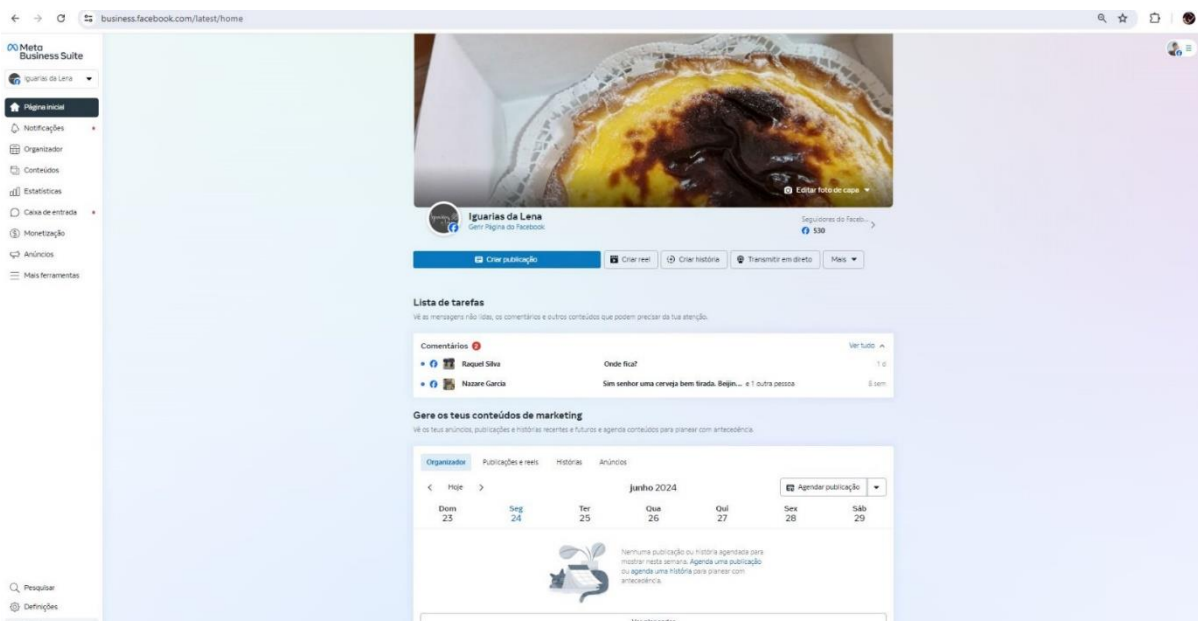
business.facebook.com/latest/home

Meta Business Suite

Iguarias da Lena

Página inicial
Notificações
Organizador
Conteúdos
Estatísticas
Caixa de entrada
Monetização
Anúncios
Mais ferramentas

Pesquisar
Definições

Editar foto de capa

Iguarias da Lena
Gerir Página do Facebook

Seguidores do Faceb...
530

Criar publicação
Criar reel
Criar história
Transmitir em direto
Mais

Lista de tarefas
Vê as mensagens não lidas, os comentários e outros conteúdos que podem precisar da tua atenção.

Comentários 2
Ver tudo

Raquel Silva | Onde fica? | 1 d
Nazare Garcia | Sim senhor uma cerveja bem tirada. Beijin... e 1 outra pessoa | 8 sem

Gere os teus conteúdos de marketing
Vê os teus anúncios, publicações e histórias recentes e futuros e agenda conteúdos para planear com antecedência.

Organizador
Publicações e reels
Histórias
Anúncios

Hoje
junho 2024
Agendar publicação

| Dom | Seg | Ter | Qua | Qui | Sex | Sáb |
|---|---|---|---|---|---|---|
| 23 | 24 | 25 | 26 | 27 | 28 | 29 |

Nenhuma publicação ou história agendada para mostrar nesta semana. Agenda uma publicação ou agenda uma história para planear com antecedência.